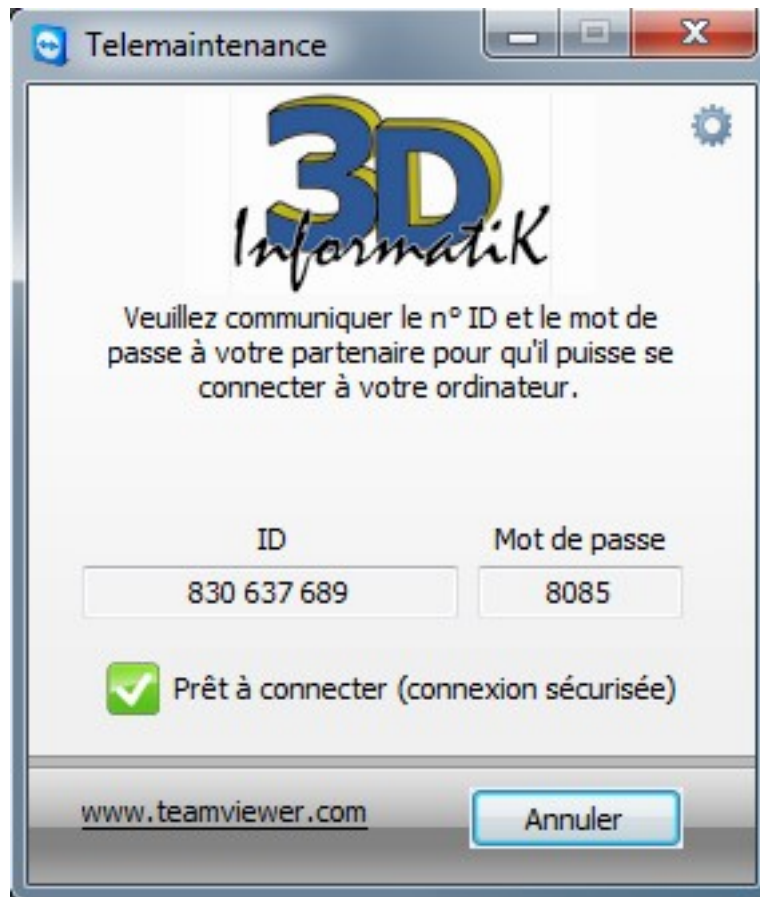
Telemaintenance

3D InformatiK

Veuillez communiquer le n° ID et le mot de passe à votre partenaire pour qu'il puisse se connecter à votre ordinateur.

| ID | Mot de passe |
|---|---|
| 830 637 689 | 8085 |

Prêt à connecter (connexion sécurisée)

www.teamviewer.com

Annuler